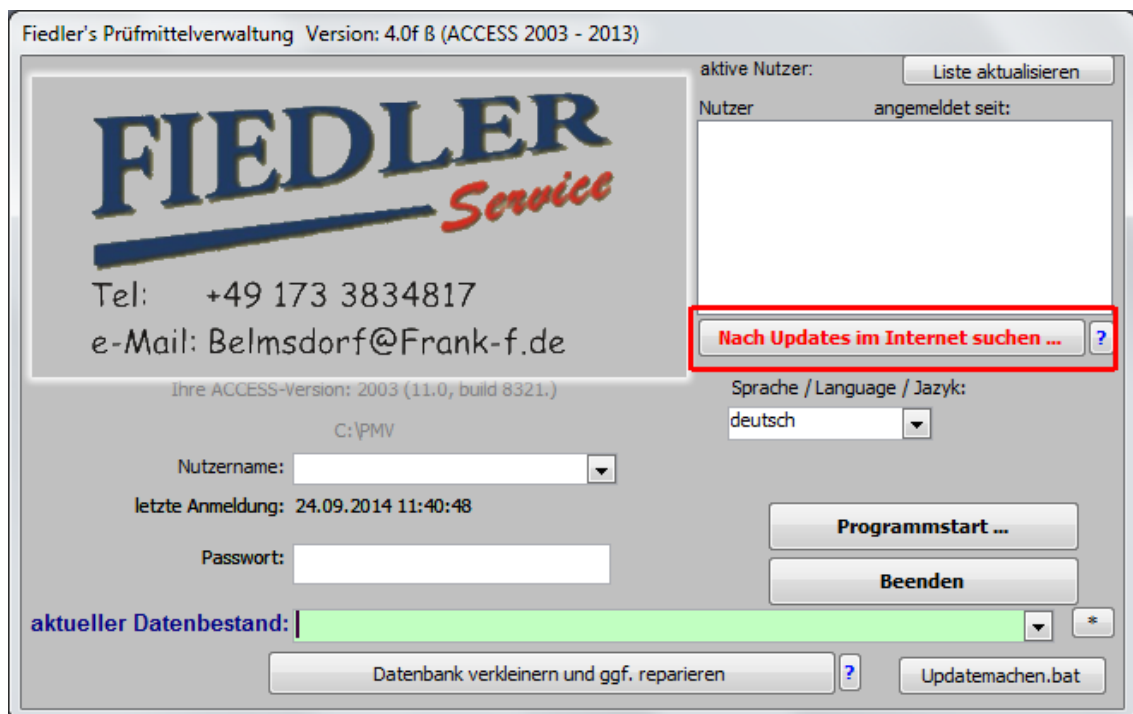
Fiedler's Prüfmittelverwaltung Version: 4.0f ß (ACCESS 2003 - 2013)

FIEDLER Service

Tel: +49 173 3834817

e-Mail: Belmsdorf@Frank-f.de

Ihre ACCESS-Version: 2003 (11.0, build 8321.)

C:\PMV

aktive Nutzer:

Liste aktualisieren

Nutzer

angemeldet seit:

Nach Updates im Internet suchen ...

?

Sprache / Language / Jazyk:

deutsch

Nutzername:

letzte Anmeldung: 24.09.2014 11:40:48

Passwort:

Programmstart ...

Beenden

aktueller Datenbestand:

*

Datenbank verkleinern und ggf. reparieren

?

Updatemachen.bat